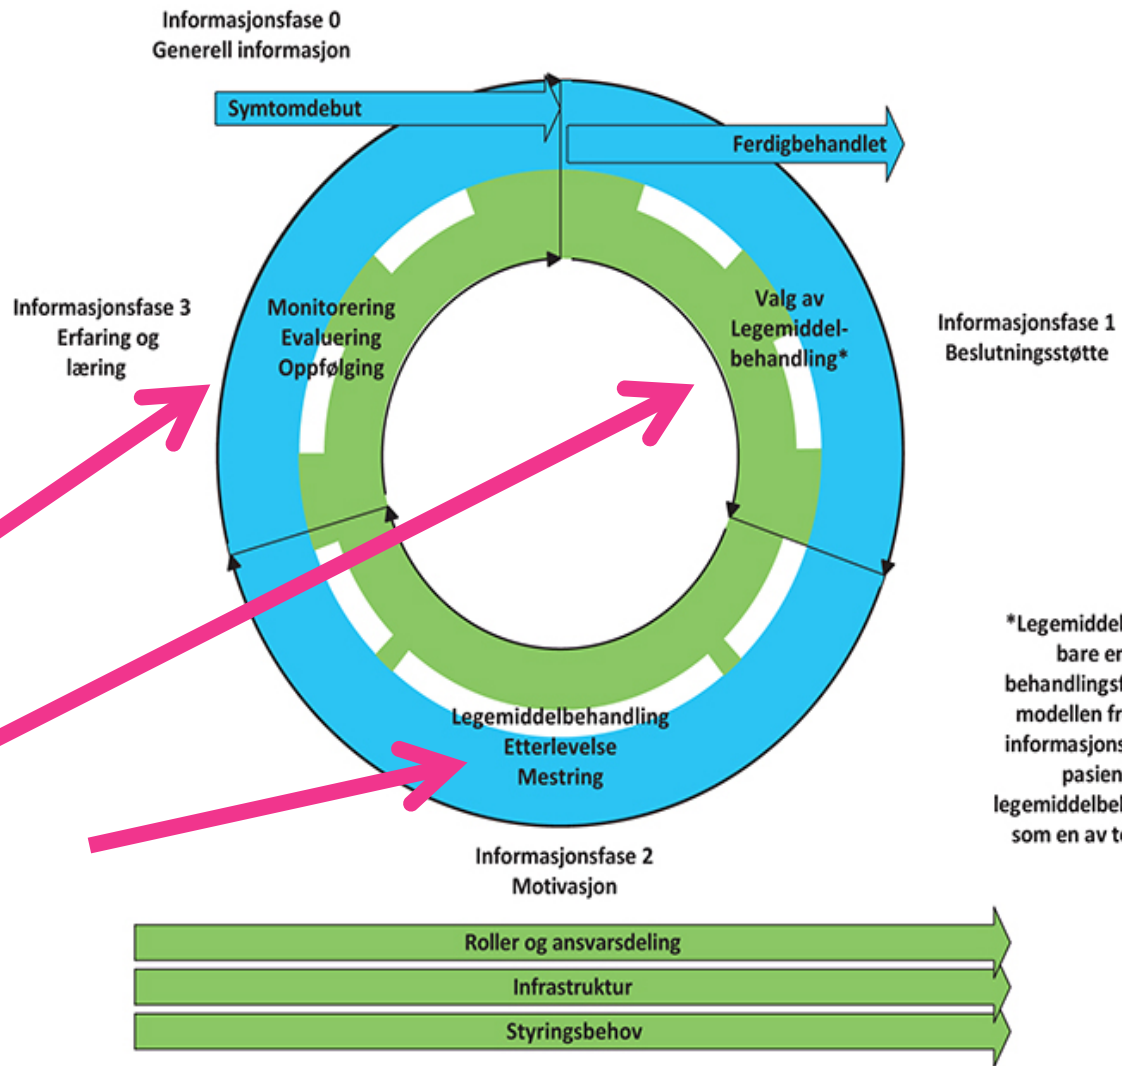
Informasjonsfase 0
Generell informasjon

Symtomdebut

Ferdigbehandlet

Informasjonsfase 3
Erfaring og
læring

Monitorering
Evaluering
Oppfølging

Valg av
Legemiddelbehandling*

Informasjonsfase 1
Beslutningsstøtte

*Legemiddel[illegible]
bare en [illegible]
behandlingsf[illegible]
modellen fr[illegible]
informasjons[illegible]
pasien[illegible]
legemiddelbe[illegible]
som en av t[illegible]

Legemiddelbehandling
Etterlevelse
Mestring

Informasjonsfase 2
Motivasjon

Roller og ansvarsdeling

Infrastruktur

Styringsbehov